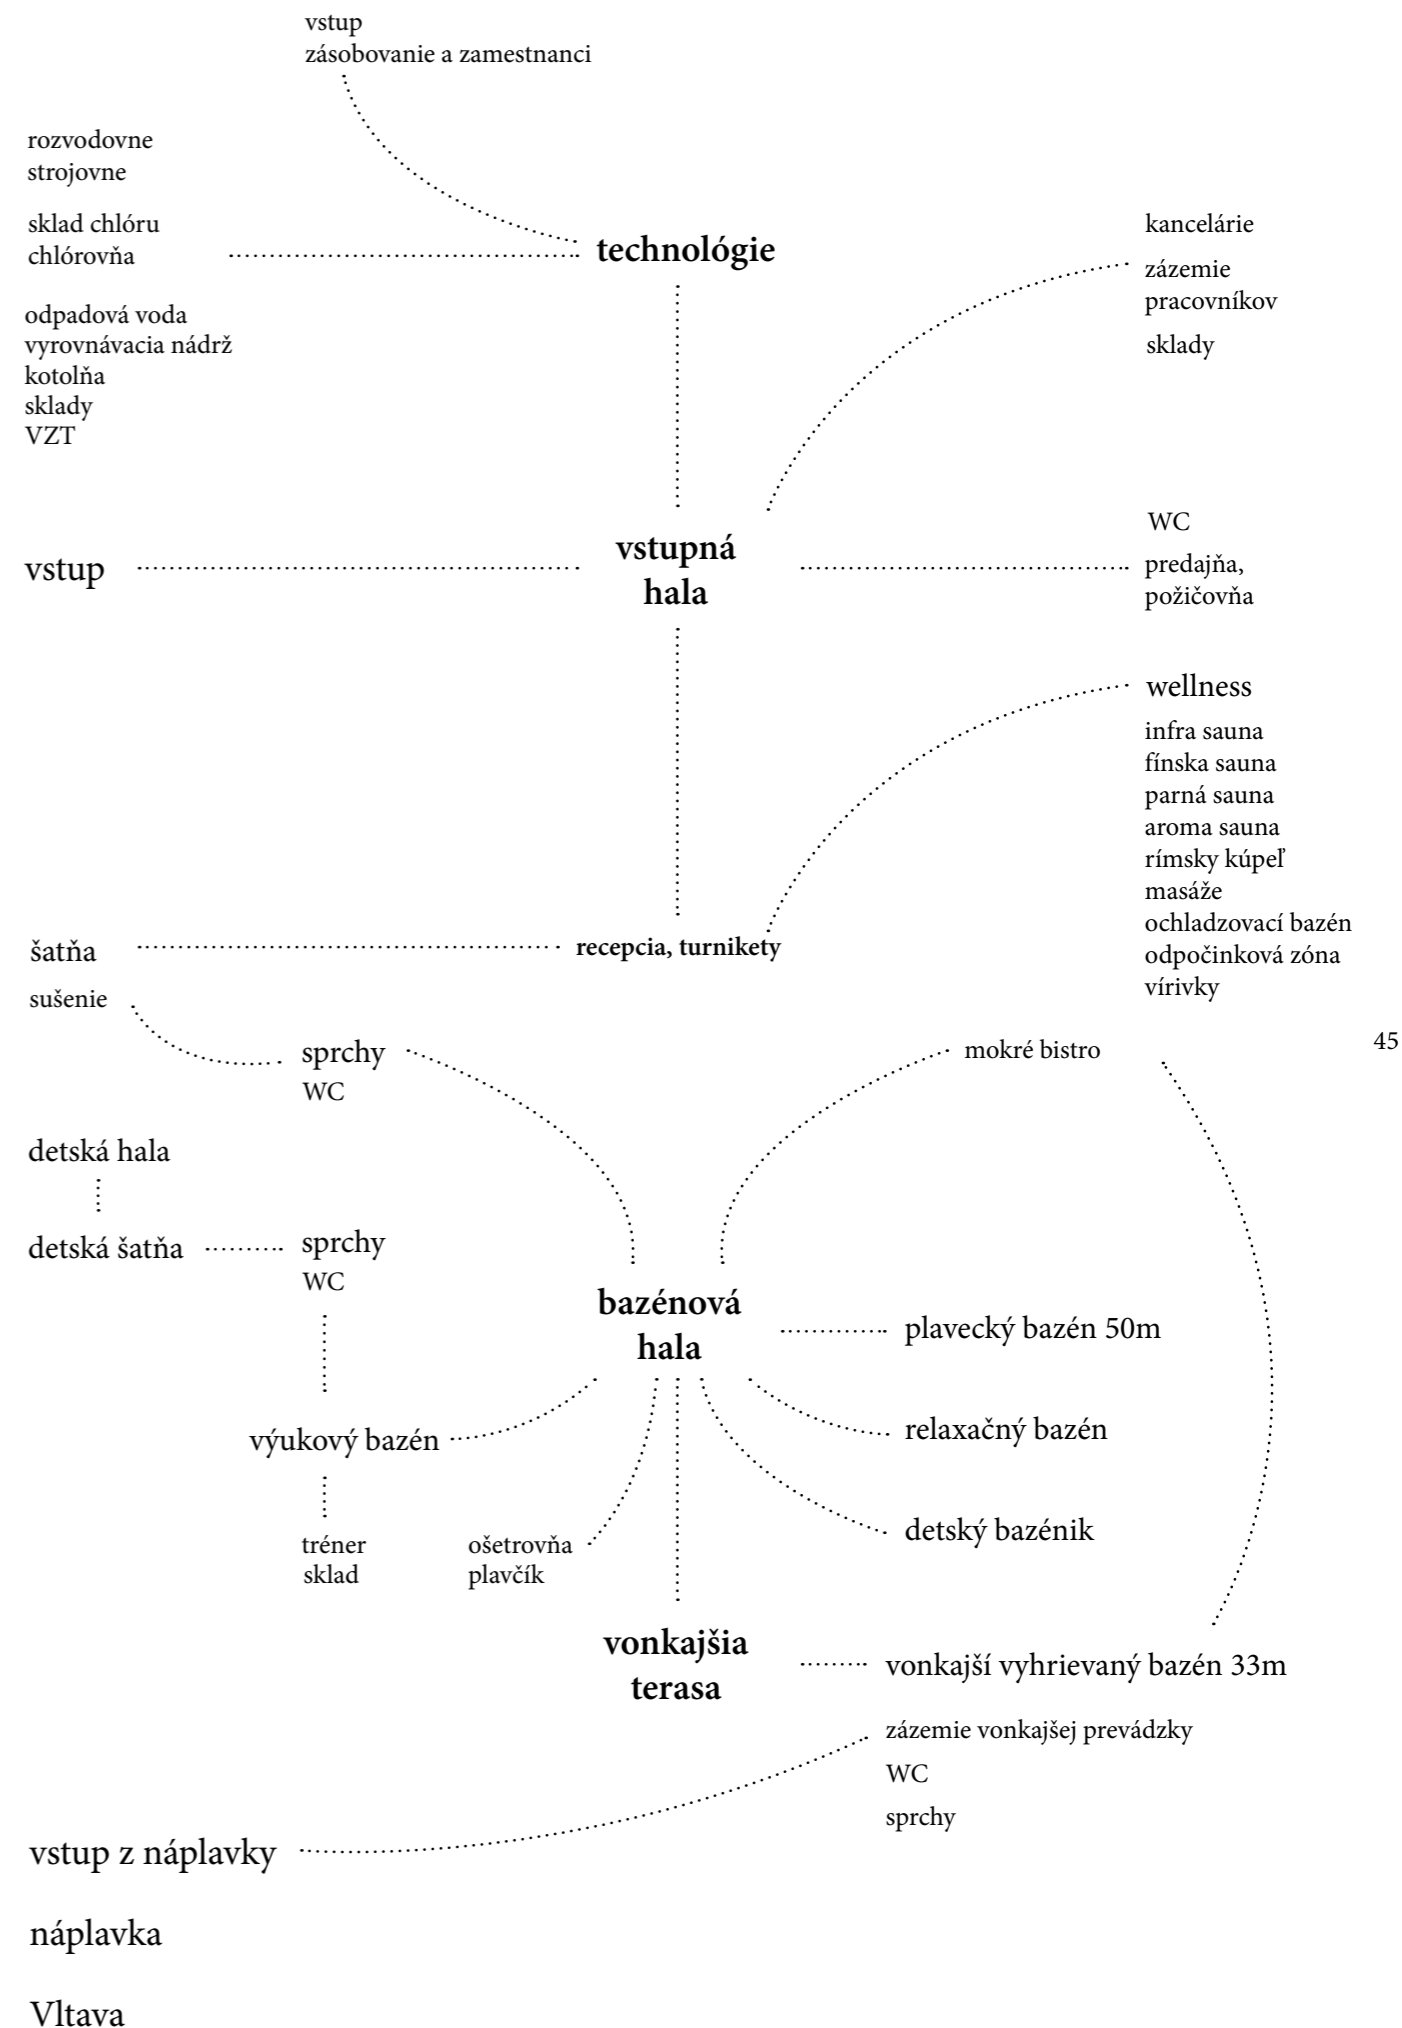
vstup
zásobovanie a zamestnanci

rozvodovne
strojovne

sklad chlóru
chlórovňa

technológie

kancelárie

zázemie pracovníkov

sklady

odpadová voda
vyrovnávacia nádrž
kotolňa
sklady
VZT

WC

vstup

vstupná hala

predajňa, požičovňa

wellness

infra sauna
fínska sauna
parná sauna
aroma sauna
rímsky kúpeľ
masáže
ochladzovací bazén
odpočinková zóna
vírivky

šatňa

recepcia, turnikety

sušenie

sprchy
WC

mokré bistro

45

detská hala

detská šatňa

sprchy
WC

bazénová hala

plavecký bazén 50m

výukový bazén

relaxačný bazén

detský bazénik

tréner
sklad

ošetrovňa
plavčík

vonkajšia terasa

vonkajší vyhrievaný bazén 33m

zázemie vonkajšej prevádzky
WC
sprchy

vstup z náplavky

náplavka

Vltava